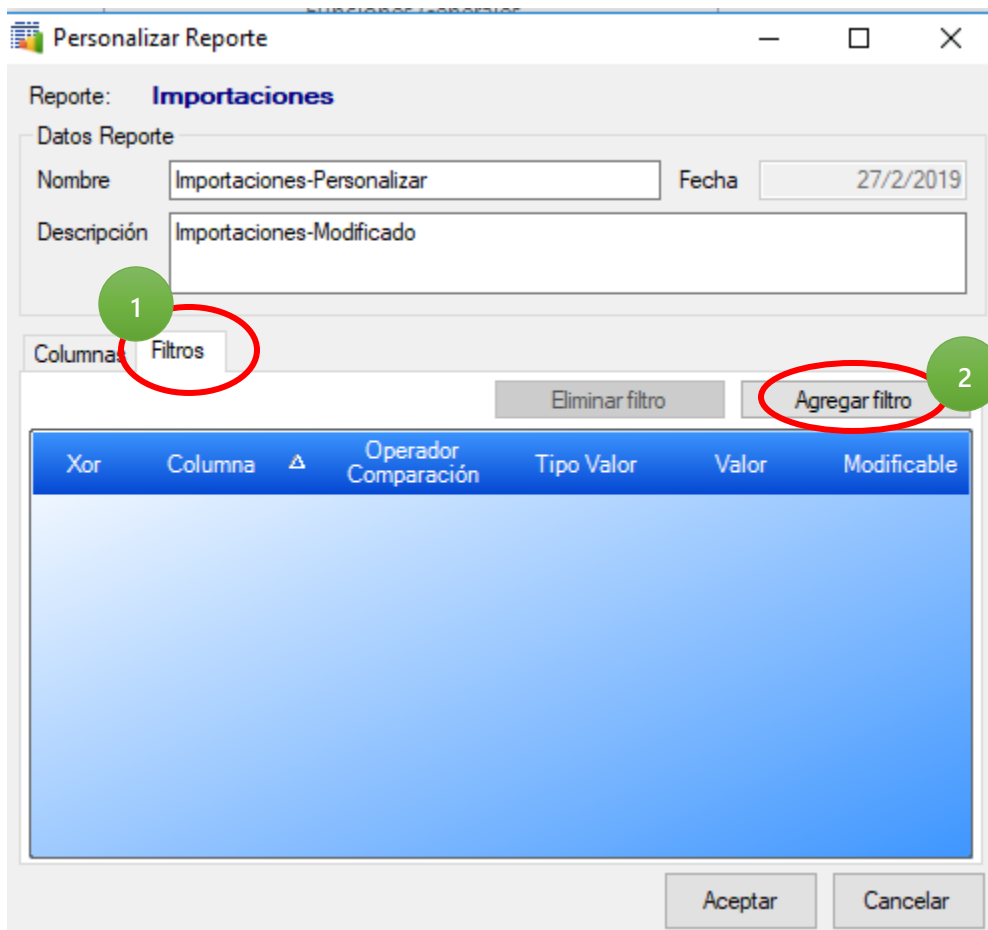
Personalizar Reporte

Reporte: Importaciones

Datos Reporte

Nombre Importaciones-Personalizar

Fecha 27/2/2019

Descripción Importaciones-Modificado

1

Columnas Filtros

2

Eliminar filtro

Agregar filtro

| Xor | Columna | Operador Comparación | Tipo Valor | Valor | Modificable |
|---|---|---|---|---|---|

Aceptar Cancelar